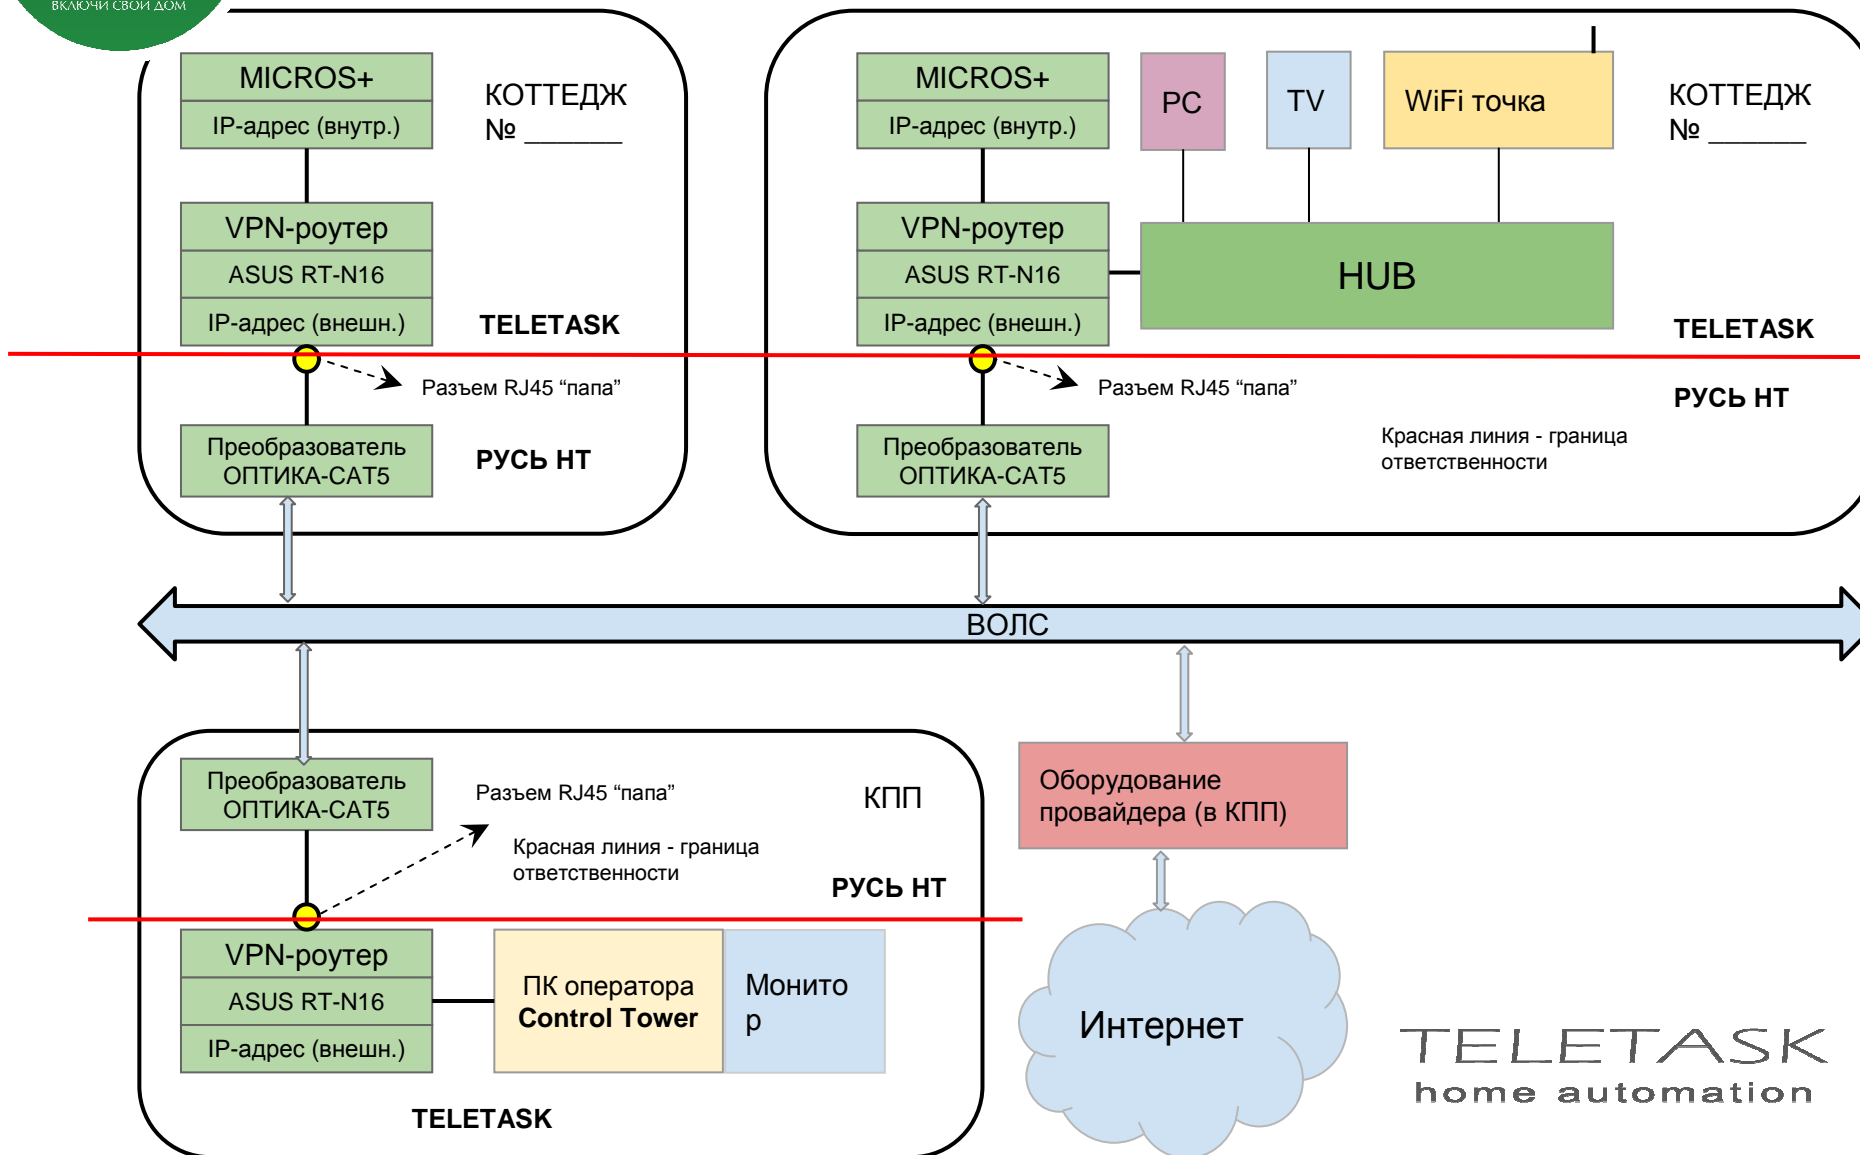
ВКЛЮЧИ СВОЙ ДОМ

MICROS+
IP-адрес (внутр.)

КОТТЕДЖ
№ _______

VPN-роутер
ASUS RT-N16
IP-адрес (внешн.)

TELETASK

Разъем RJ45 “папа”

Преобразователь ОПТИКА-CAT5

РУСЬ НТ

MICROS+
IP-адрес (внутр.)

PC

TV

WiFi точка

КОТТЕДЖ
№ _______

VPN-роутер
ASUS RT-N16
IP-адрес (внешн.)

HUB

TELETASK

Разъем RJ45 “папа”

РУСЬ НТ

Красная линия - граница ответственности

Преобразователь ОПТИКА-CAT5

ВОЛС

Преобразователь ОПТИКА-CAT5

Разъем RJ45 “папа”

КПП

Красная линия - граница ответственности

РУСЬ НТ

Оборудование провайдера (в КПП)

VPN-роутер
ASUS RT-N16
IP-адрес (внешн.)

ПК оператора
Control Tower

Монито
р

Интернет

TELETASK

TELETASK
home automation